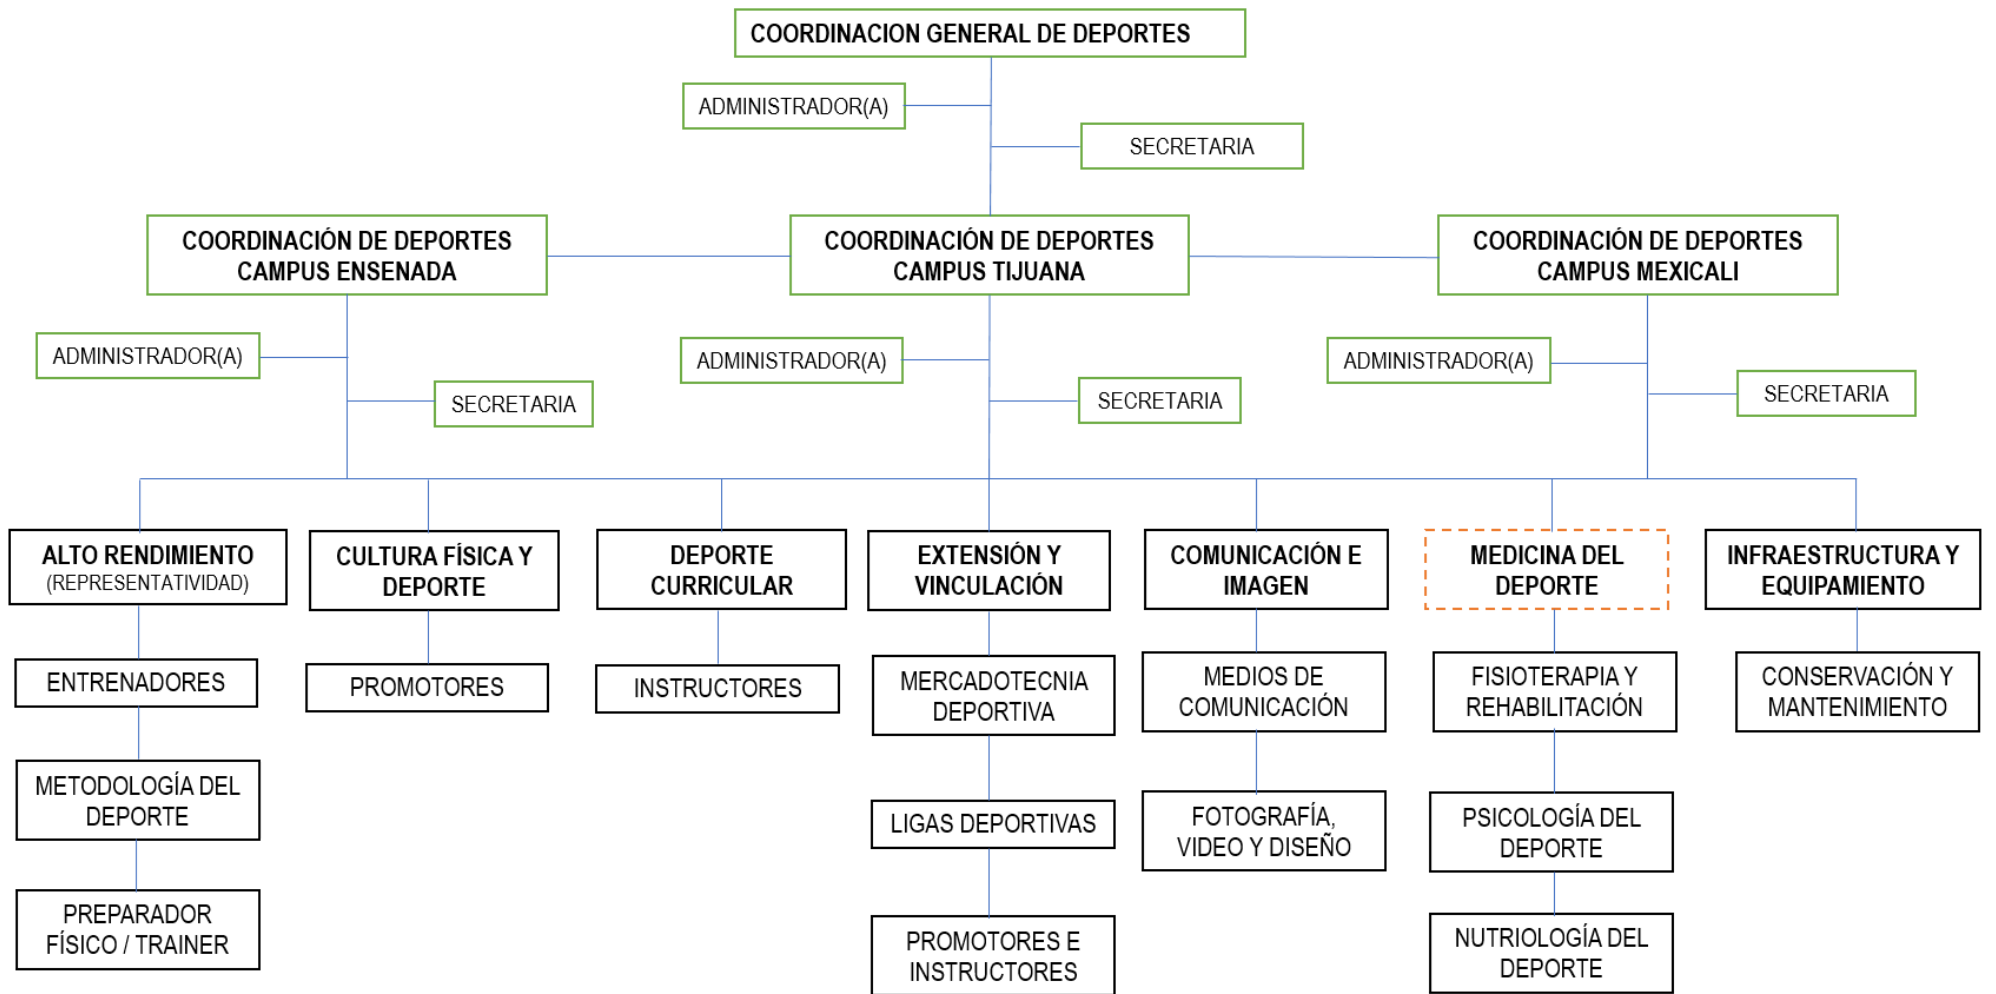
COORDINACION GENERAL DE DEPORTES

ADMINISTRADOR(A)

SECRETARIA

COORDINACIÓN DE DEPORTES CAMPUS ENSENADA

COORDINACIÓN DE DEPORTES CAMPUS TIJUANA

COORDINACIÓN DE DEPORTES CAMPUS MEXICALI

ADMINISTRADOR(A)

SECRETARIA

ADMINISTRADOR(A)

SECRETARIA

ADMINISTRADOR(A)

SECRETARIA

ALTO RENDIMIENTO (REPRESENTATIVIDAD)

ENTRENADORES

METODOLOGÍA DEL DEPORTE

PREPARADOR FÍSICO / TRAINER

CULTURA FÍSICA Y DEPORTE

PROMOTORES

DEPORTE CURRICULAR

INSTRUCTORES

EXTENSIÓN Y VINCULACIÓN

MERCADOTECNIA DEPORTIVA

LIGAS DEPORTIVAS

PROMOTORES E INSTRUCTORES

COMUNICACIÓN E IMAGEN

MEDIOS DE COMUNICACIÓN

FOTOGRAFÍA, VIDEO Y DISEÑO

MEDICINA DEL DEPORTE

FISIOTERAPIA Y REHABILITACIÓN

PSICOLOGÍA DEL DEPORTE

NUTRIOLOGÍA DEL DEPORTE

INFRAESTRUCTURA Y EQUIPAMIENTO

CONSERVACIÓN Y MANTENIMIENTO